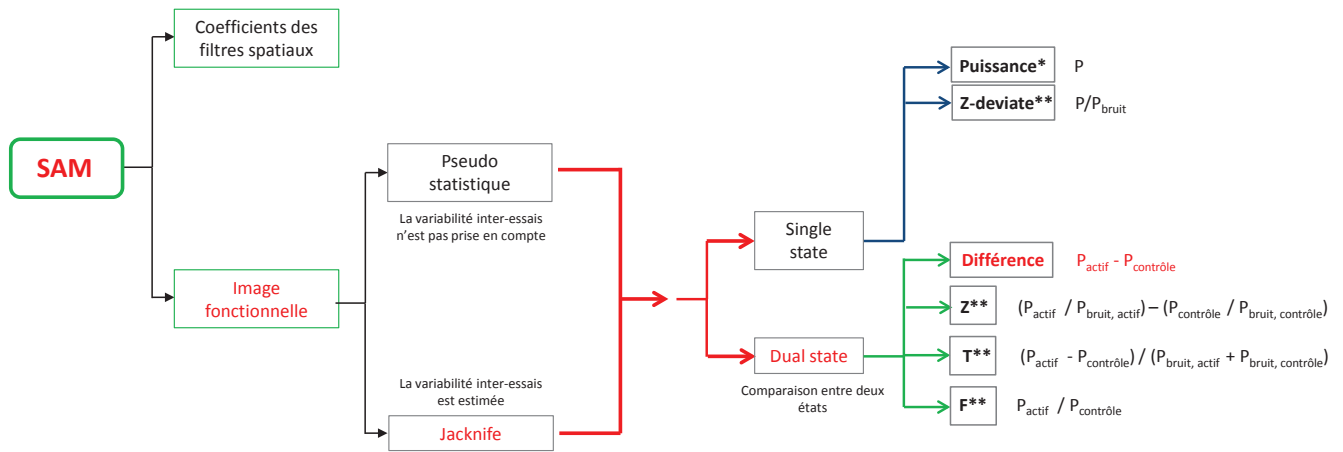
SAM

Coefficients des filtres spatiaux

Image fonctionnelle

Pseudo statistique

La variabilité inter-essais n'est pas prise en compte

La variabilité inter-essais est estimée

Jacknife

Single state

Dual state

Comparaison entre deux états

Puissance* P

Z-deviate** $P/P_{bruit}$

Différence $P_{actif} - P_{contrôle}$

Z** $(P_{actif} / P_{bruit, actif}) - (P_{contrôle} / P_{bruit, contrôle})$

T** $(P_{actif} - P_{contrôle}) / (P_{bruit, actif} + P_{bruit, contrôle})$

F** $P_{actif} / P_{contrôle}$